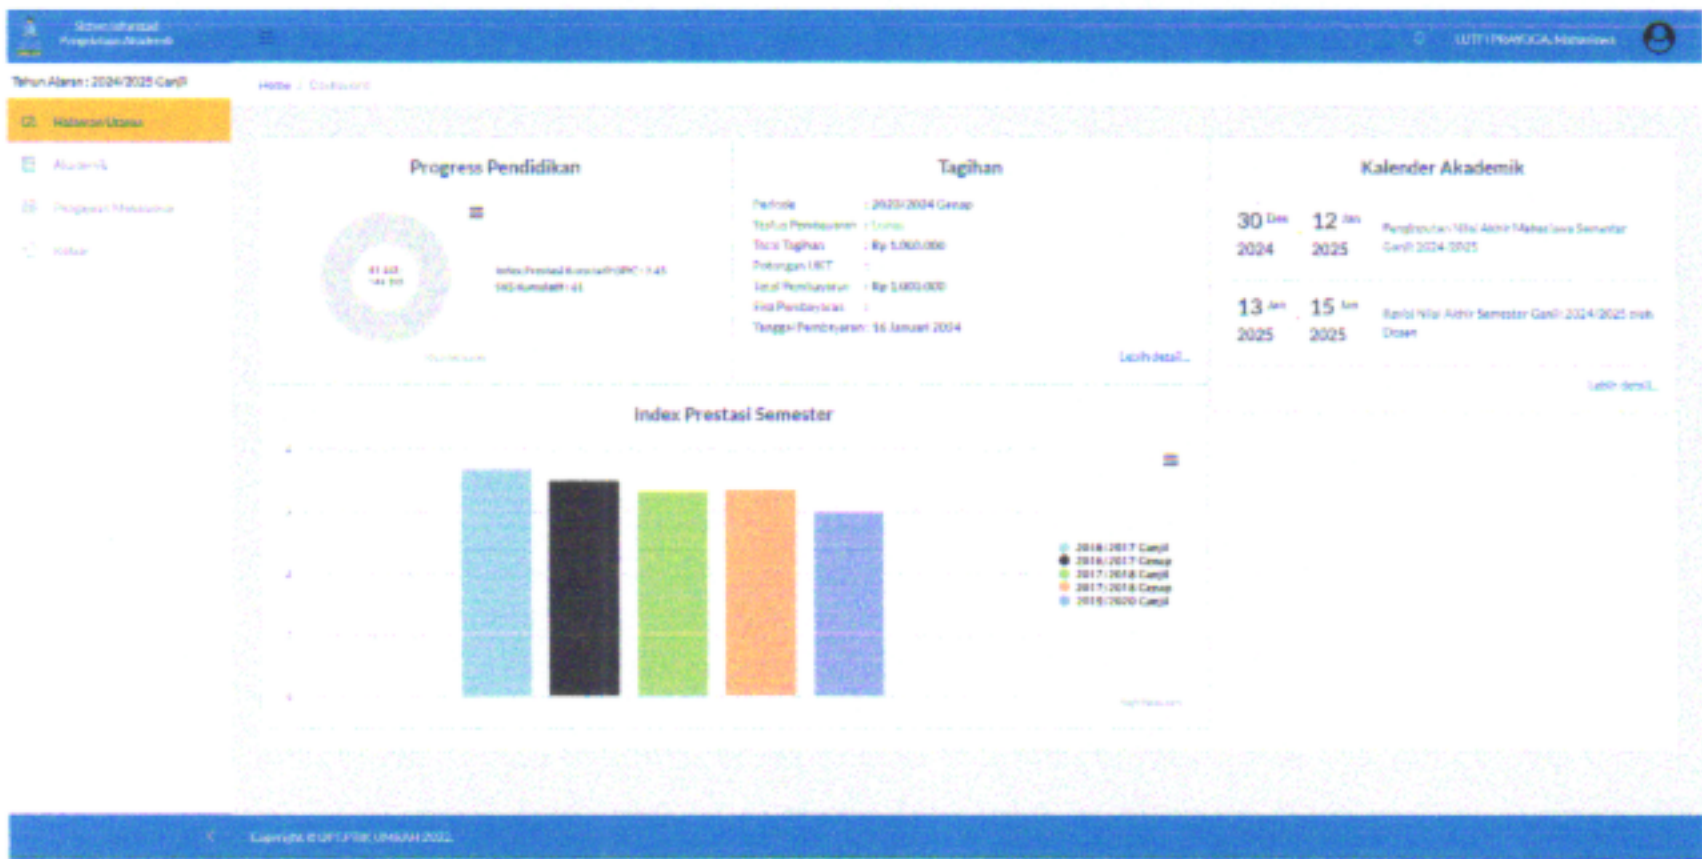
Sistem Informasi Pengelolaan Akademik

LUTFI PRAYOGA, Mahasiswa

Tahun Ajaran : 2024/2025 Ganjil

Halaman Utama

Akademik

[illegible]

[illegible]

Home / Dashboard

Progress Pendidikan

41 / 145

Index Prestasi Kumulatif (IPK) : 3.45
SKS Kumulatif : 41

Tagihan

Periode : 2023/2024 Genap
Status Pembayaran : Lunas
Total Tagihan : Rp 1.000.000
Potongan UKT : -
Total Pembayaran : Rp 1.000.000
Sisa Pembayaran : -
Tanggal Pembayaran : 16 Januari 2024

Lebih detail...

Kalender Akademik

30 Des 2024 - 12 Jan 2025 Penginputan Nilai Akhir Mahasiswa Semester Ganjil 2024-2025

13 Jan 2025 - 15 Jan 2025 Revisi Nilai Akhir Semester Ganjil 2024/2025 oleh Dosen

Lebih detail...

Index Prestasi Semester

2016/2017 Ganjil
2016/2017 Genap
2017/2018 Ganjil
2017/2018 Genap
2019/2020 Ganjil

Copyright © UPT-PTIK UMSIAH 2022.